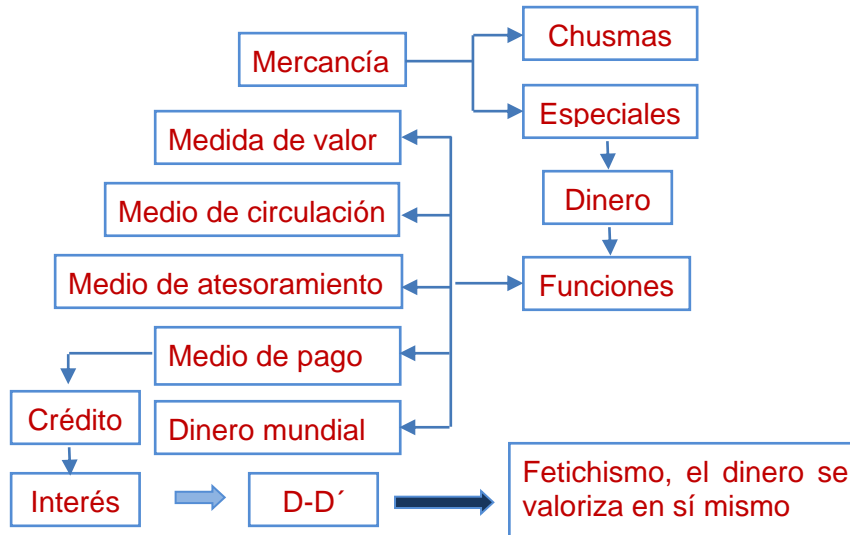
Mercancía

Chusmas

Especiales

Dinero

Funciones

Medida de valor

Medio de circulación

Medio de atesoramiento

Medio de pago

Dinero mundial

Crédito

Interés

D-D´

Fetichismo, el dinero se valoriza en sí mismo